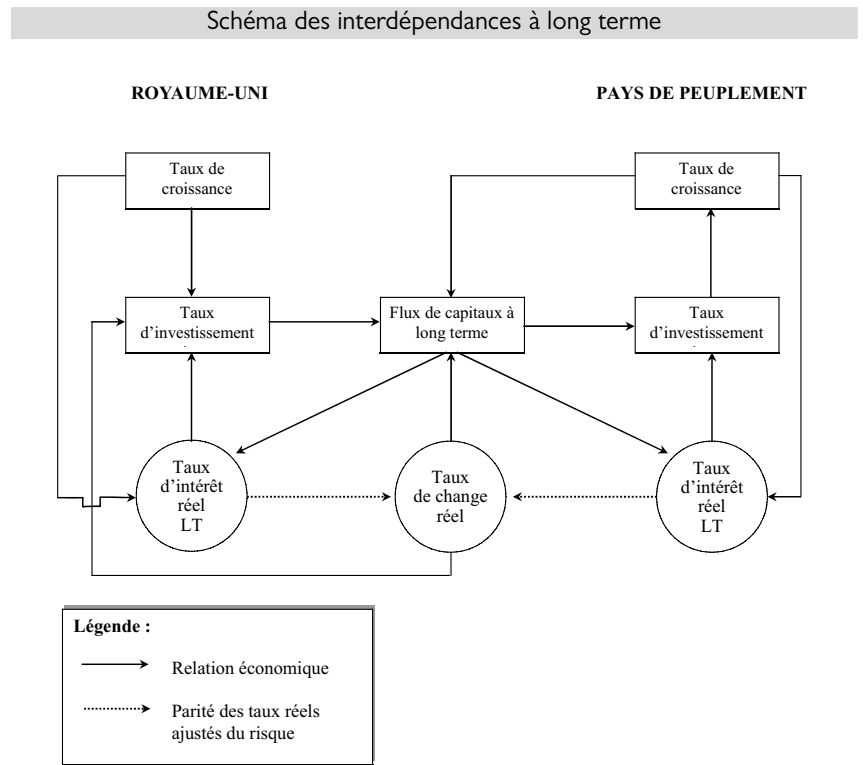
Schéma des interdépendances à long terme

ROYAUME-UNI

PAYS DE PEUPLEMENT

Taux de croissance

Taux de croissance

Taux d'investissement

Flux de capitaux à long terme

Taux d'investissement

Taux d'intérêt réel LT

Taux de change réel

Taux d'intérêt réel LT

Légende :

Relation économique

Parité des taux réels ajustés du risque